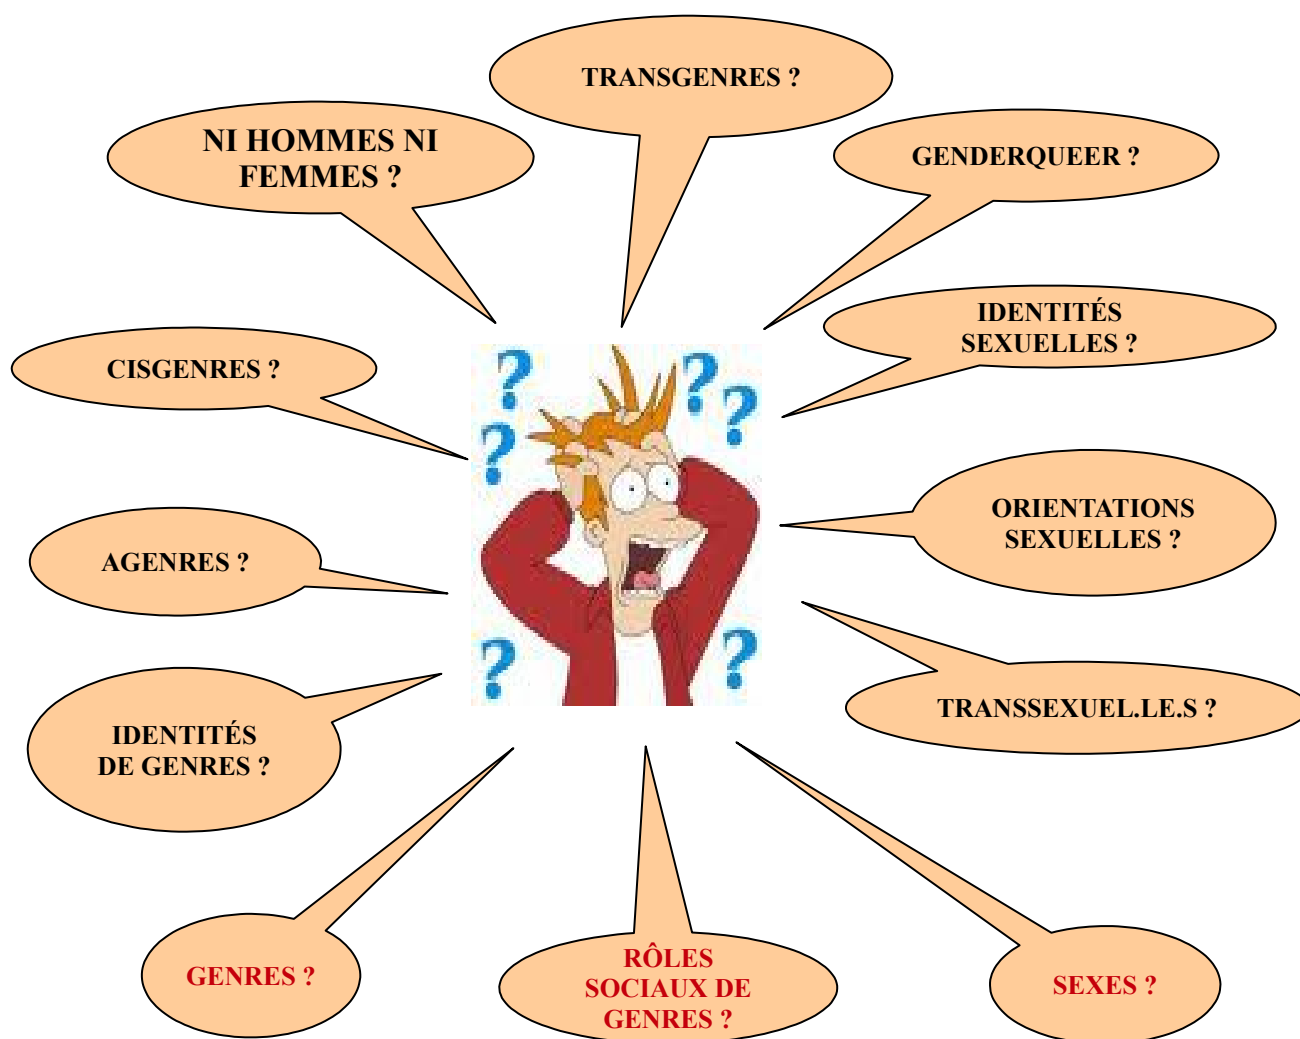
TRANSGENRES ?

NI HOMMES NI FEMMES ?

GENDERQUEER ?

IDENTITÉS SEXUELLES ?

CISGENRES ?

ORIENTATIONS SEXUELLES ?

AGENRES ?

TRANSSEXUEL.LE.S ?

IDENTITÉS DE GENRES ?

GENRES ?

RÔLES SOCIAUX DE GENRES ?

SEXES ?